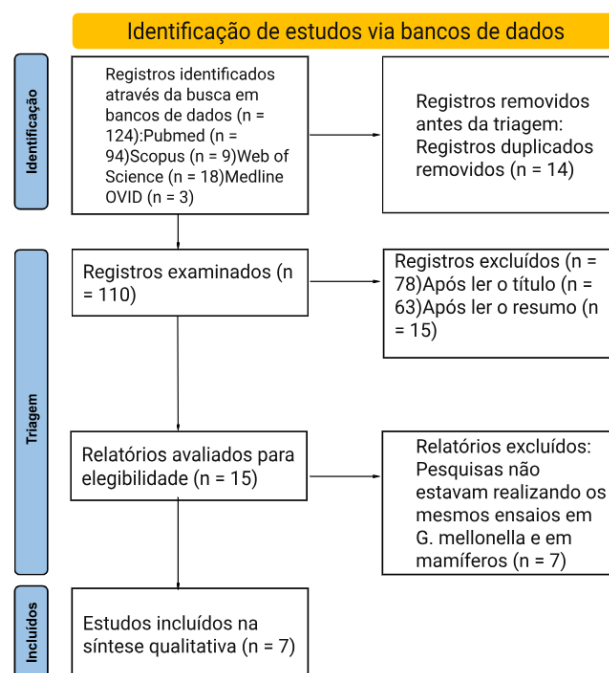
Identificação de estudos via bancos de dados

Identificação

Registros identificados através da busca em bancos de dados (n = 124):Pubmed (n = 94)Scopus (n = 9)Web of Science (n = 18)Medline OVID (n = 3)

Registros removidos antes da triagem: Registros duplicados removidos (n = 14)

Triagem

Registros examinados (n = 110)

Registros excluídos (n = 78)Após ler o título (n = 63)Após ler o resumo (n = 15)

Relatórios avaliados para elegibilidade (n = 15)

Relatórios excluídos: Pesquisas não estavam realizando os mesmos ensaios em G. mellonella e em mamíferos (n = 7)

Incluídos

Estudos incluídos na síntese qualitativa (n = 7)